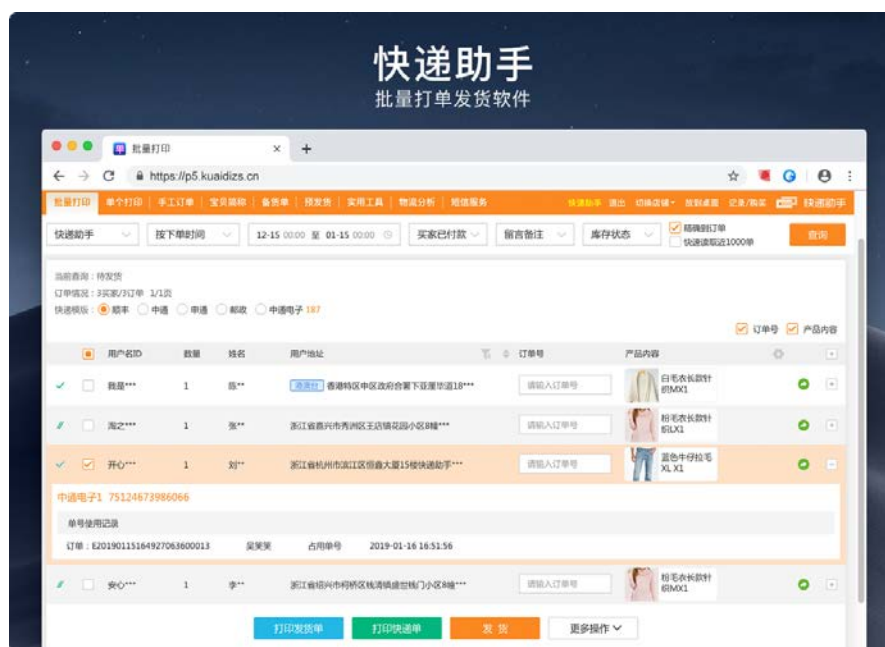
快递助手
批量打单发货软件

批量打印

https://p5.kuaidizs.cn

批量打印 | 单个打印 | 手工订单 | 宝贝简称 | 备货单 | 预发货 | 实用工具 | 物流分析 | 短信服务

快递助手 退出 切换店铺 放到桌面 记录/购买 快递助手

快递模板 | 按下单时间 | 12-15 00:00 至 01-15 00:00 | 买家已付款 | 留言备注 | 库存状态 | 精确到订单 | 快速读取近1000单 | 查询

当前查询：待发货
订单情况：3买家/3订单 1/1页
快递模板：顺丰 中通 申通 邮政 中通电子 187

订单号 产品内容

| | 用户名ID | 数量 | 姓名 | 用户地址 | 订单号 | 产品内容 |
|---|---|---|---|---|---|---|
| ✓ | 我是*** | 1 | 陈** | 香港特区 香港特区中区政府合署下亚厘毕道18*** | 请输入订单号 | 白毛衣长款针织MX1 |
| | 淘之*** | 1 | 张** | 浙江省嘉兴市秀洲区王店镇花园小区8幢*** | 请输入订单号 | 粉毛衣长款针织LX1 |
| ✓ | 开心*** | 1 | 刘** | 浙江省杭州市滨江区恒鑫大厦15楼快递助手*** | 请输入订单号 | 蓝色牛仔拉毛XL X1 |

中通电子1 75124673986066

单号使用记录

订单：E20190115164927063600013 吴笑笑 占用单号 2019-01-16 16:51:56

| | 安心*** | 1 | 李** | 浙江省绍兴市柯桥区钱清镇盛世桃门小区8幢*** | 请输入订单号 | 粉毛衣长款针织MX1 |

打印发货单 打印快递单 发货 更多操作